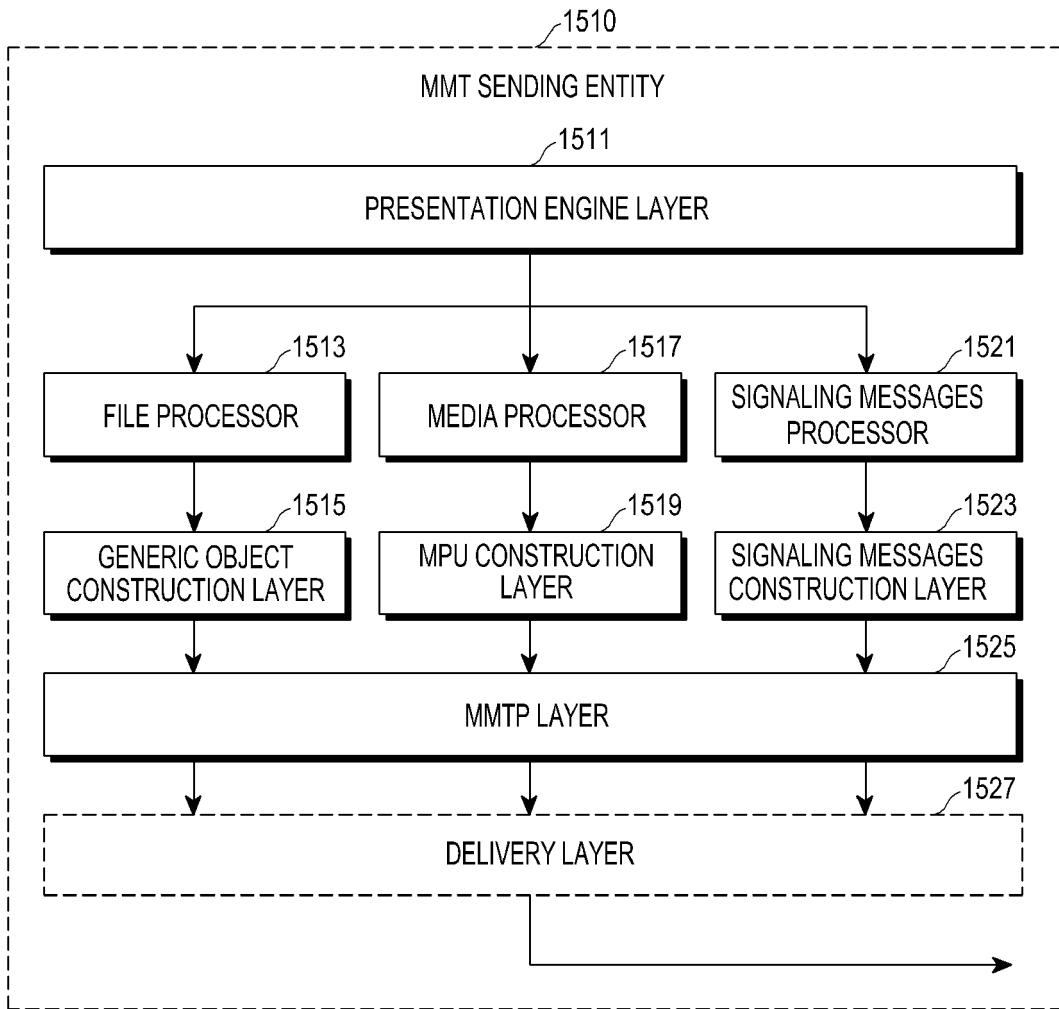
1510

MMT SENDING ENTITY

1511

PRESENTATION ENGINE LAYER

1513

FILE PROCESSOR

1517

MEDIA PROCESSOR

1521

SIGNALING MESSAGES PROCESSOR

1515

GENERIC OBJECT CONSTRUCTION LAYER

1519

MPU CONSTRUCTION LAYER

1523

SIGNALING MESSAGES CONSTRUCTION LAYER

1525

MMTP LAYER

1527

DELIVERY LAYER